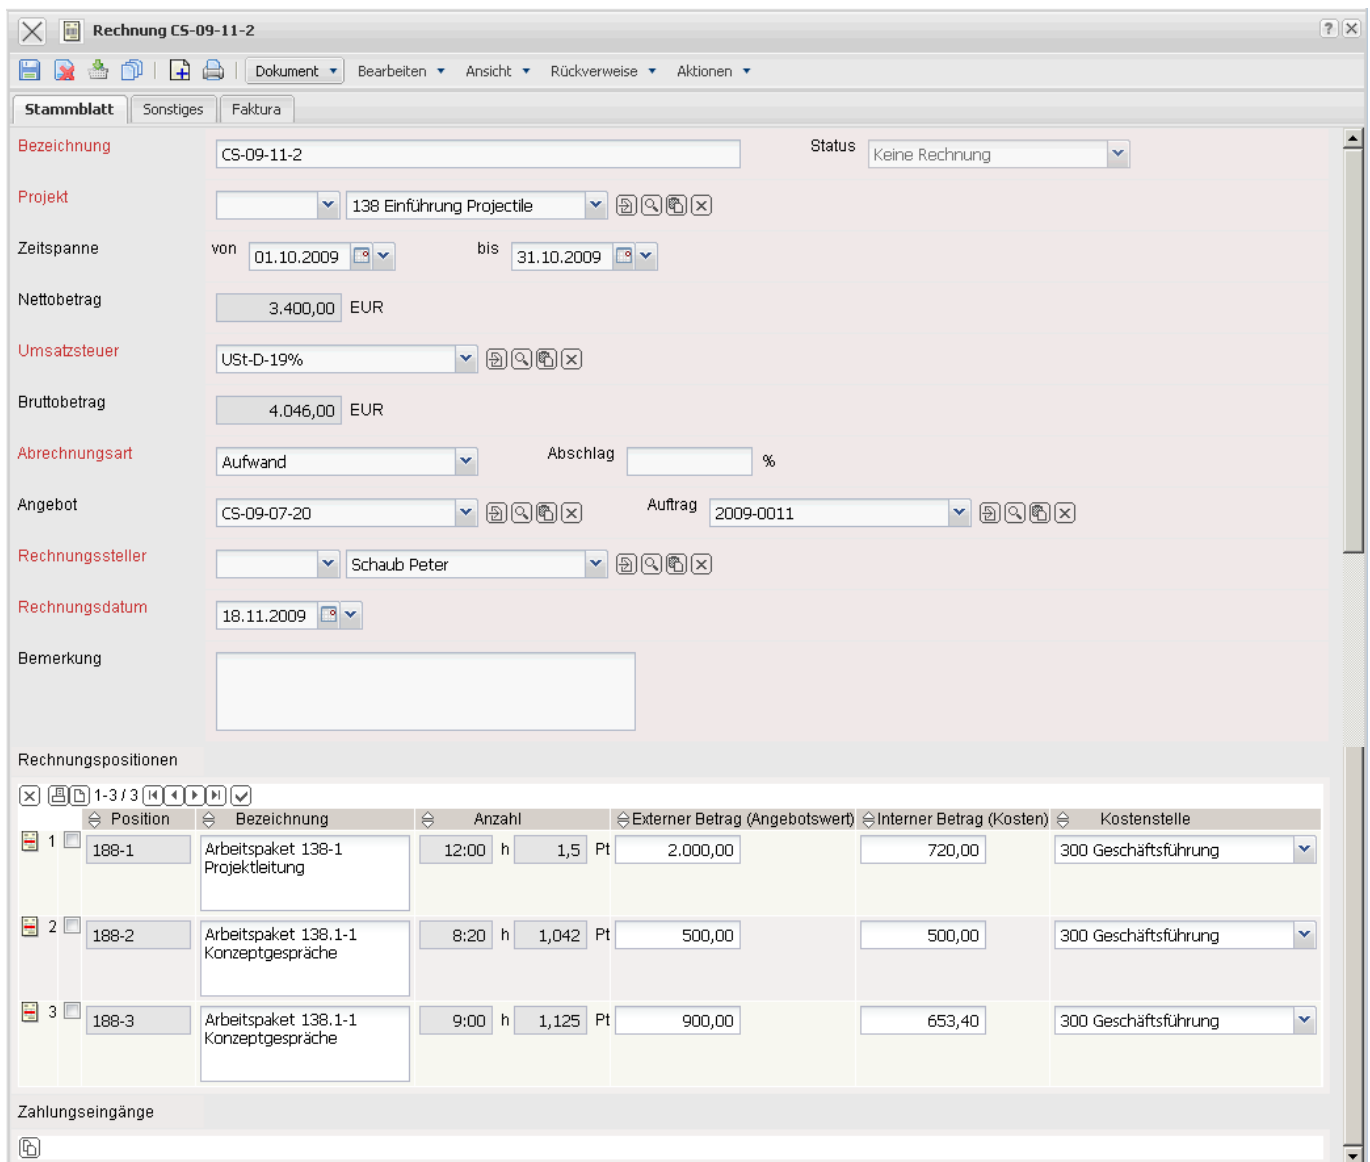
Rechnung CS-09-11-2

Dokument Bearbeiten Ansicht Rückverweise Aktionen

Stammblatt Sonstiges Faktura

Bezeichnung CS-09-11-2 Status Keine Rechnung

Projekt 138 Einführung Projectile

Zeitspanne von 01.10.2009 bis 31.10.2009

Nettobetrag 3.400,00 EUR

Umsatzsteuer USt-D-19%

Bruttobetrag 4.046,00 EUR

Abrechnungsart Aufwand Abschlag %

Angebot CS-09-07-20 Auftrag 2009-0011

Rechnungssteller Schaub Peter

Rechnungsdatum 18.11.2009

Bemerkung

Rechnungspositionen

1-3 / 3

| | Position | Bezeichnung | Anzahl | | | | Externer Betrag (Angebotswert) | Interner Betrag (Kosten) | Kostenstelle |
|---|---|---|---|---|---|---|---|---|---|
| 1 | 188-1 | Arbeitspaket 138-1 Projektleitung | 12:00 | h | 1,5 | Pt | 2.000,00 | 720,00 | 300 Geschäftsführung |
| 2 | 188-2 | Arbeitspaket 138.1-1 Konzeptgespräche | 8:20 | h | 1,042 | Pt | 500,00 | 500,00 | 300 Geschäftsführung |
| 3 | 188-3 | Arbeitspaket 138.1-1 Konzeptgespräche | 9:00 | h | 1,125 | Pt | 900,00 | 653,40 | 300 Geschäftsführung |

Zahlungseingänge